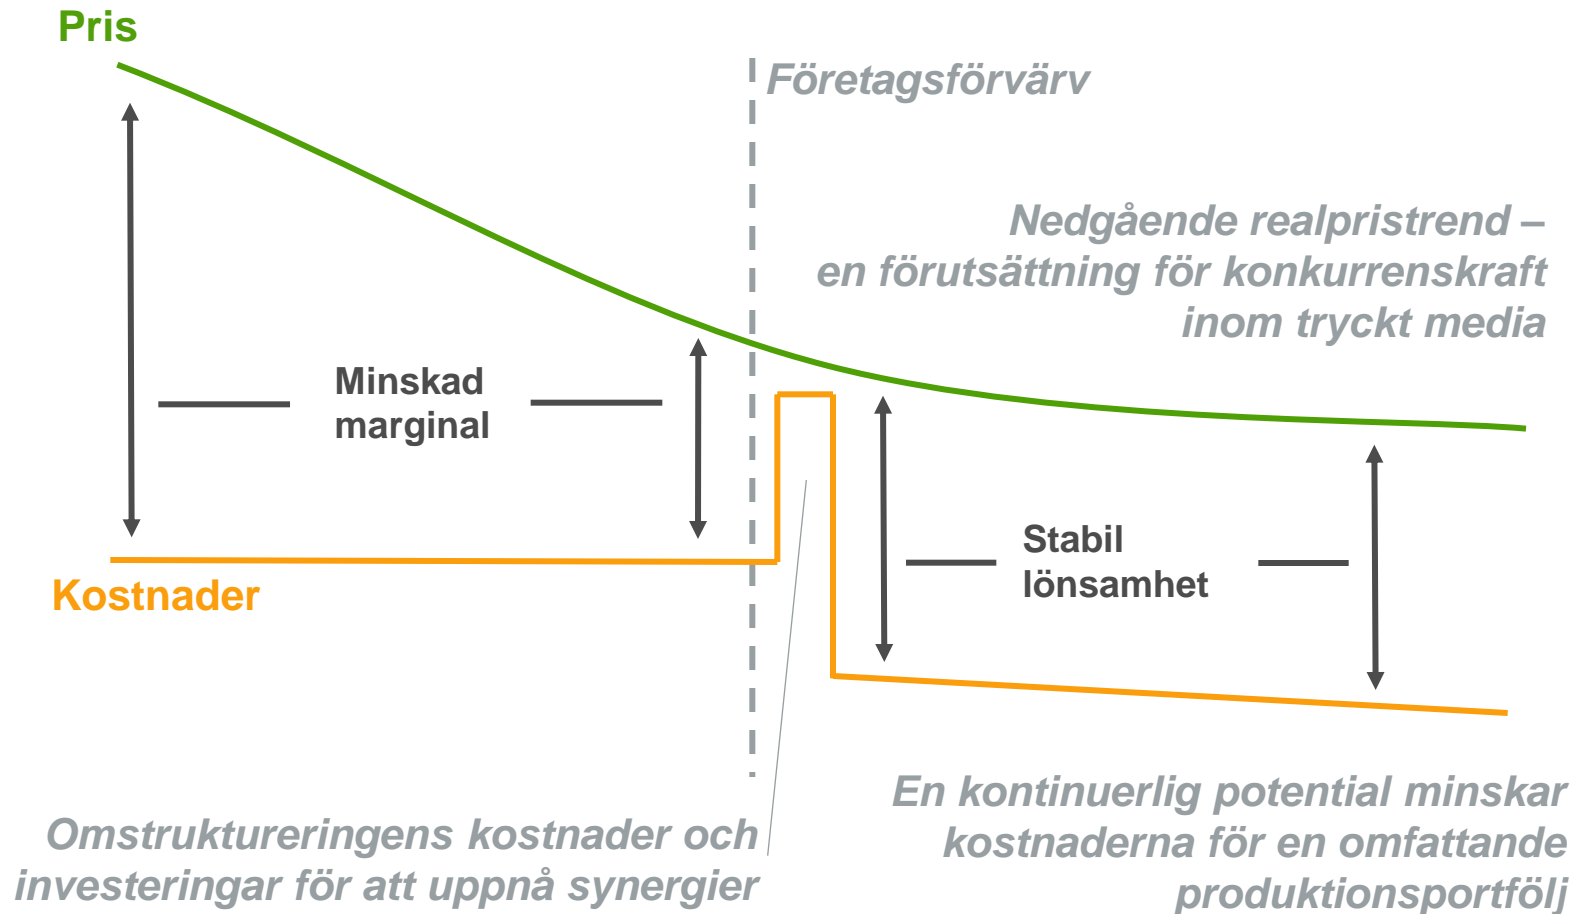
Pris

Företagsförvärv

Nedgående realpristrend – en förutsättning för konkurrenskraft inom tryckt media

Minskad marginal

Stabil lönsamhet

Kostnader

En kontinuerlig potential minskar kostnaderna för en omfattande produktionsportfölj

Omstruktureringens kostnader och investeringar för att uppnå synergier